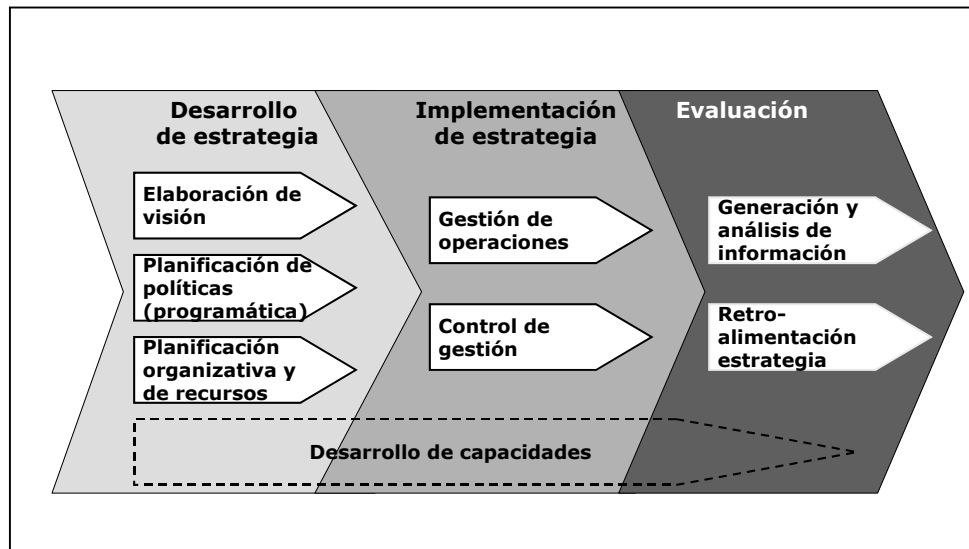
Desarrollo de estrategia

Elaboración de visión

Planificación de políticas (programática)

Planificación organizativa y de recursos

Implementación de estrategia

Gestión de operaciones

Control de gestión

Evaluación

Generación y análisis de información

Retroalimentación estrategia

Desarrollo de capacidades